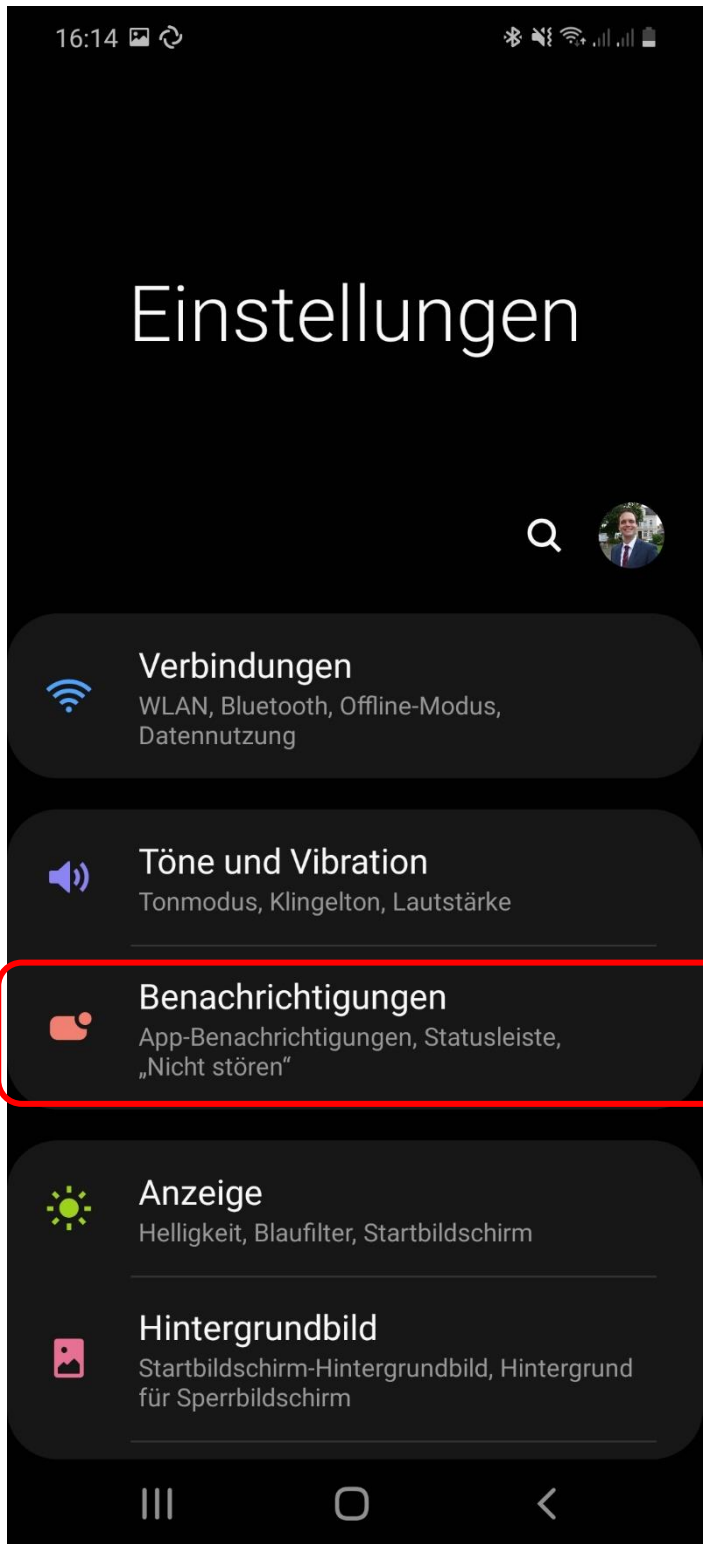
16:14

Einstellungen

Verbindungen
WLAN, Bluetooth, Offline-Modus, Datennutzung

Töne und Vibration
Tonmodus, Klingelton, Lautstärke

Benachrichtigungen
App-Benachrichtigungen, Statusleiste, „Nicht stören“

Anzeige
Helligkeit, Blaufilter, Startbildschirm

Hintergrundbild
Startbildschirm-Hintergrundbild, Hintergrund für Sperrbildschirm